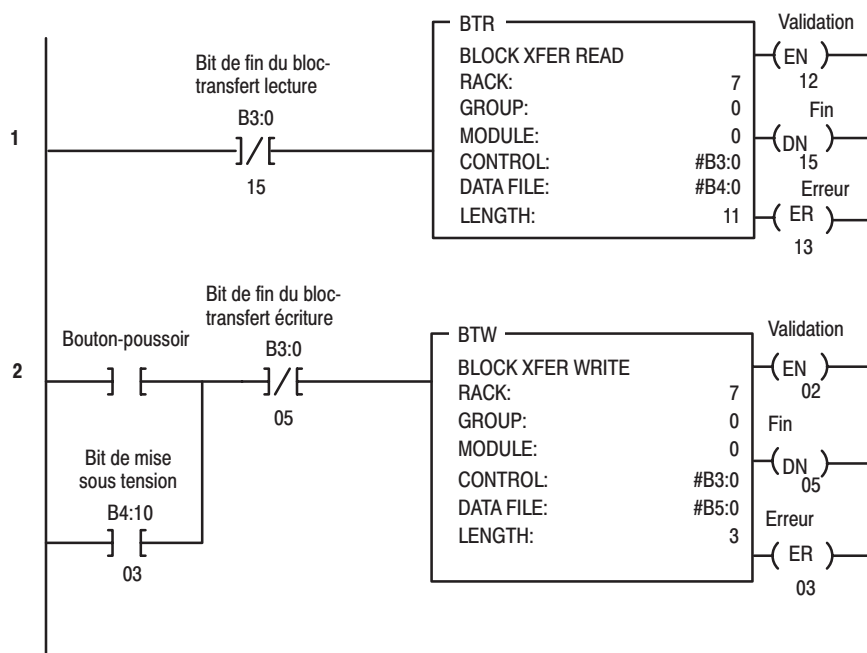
1

Bit de fin du bloc-transfert lecture

B3:0

15

BTR

BLOCK XFER READ

| | |
|---|---|
| RACK: | 7 |
| GROUP: | 0 |
| MODULE: | 0 |
| CONTROL: | #B3:0 |
| DATA FILE: | #B4:0 |
| LENGTH: | 11 |

Validation
EN
12

Fin
DN
15

Erreur
ER
13

2

Bouton-poussoir

Bit de fin du bloc-transfert écriture

B3:0

05

Bit de mise sous tension

B4:10

03

BTW

BLOCK XFER WRITE

| | |
|---|---|
| RACK: | 7 |
| GROUP: | 0 |
| MODULE: | 0 |
| CONTROL: | #B3:0 |
| DATA FILE: | #B5:0 |
| LENGTH: | 3 |

Validation
EN
02

Fin
DN
05

Erreur
ER
03